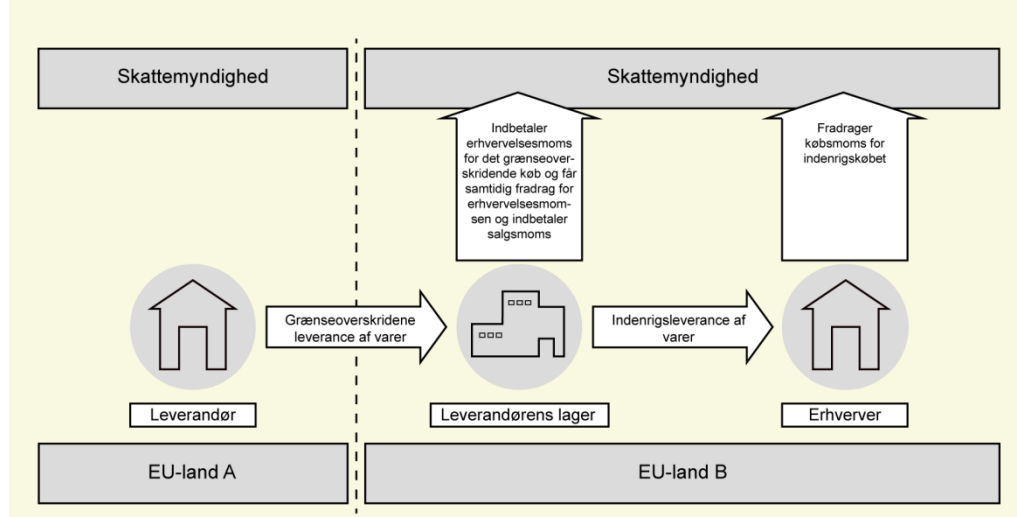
Skattemyndighed

Skattemyndighed

Indbetaler erhvervelsesmoms for det grænseoverskridende køb og får samtidig fradrag for erhvervelsesmomsen og indbetaler salgsmoms

Fradrager købsmoms for indenrigskøbet

Grænseoverskridene leverance af varer

Indenrigsleverance af varer

Leverandør

Leverandørens lager

Erhverver

EU-land A

EU-land B